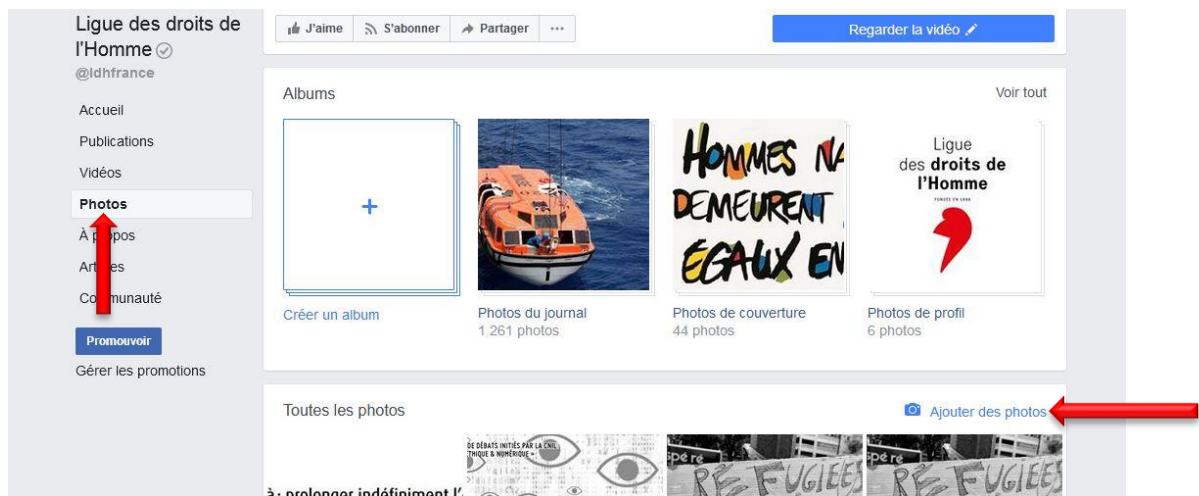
Ligue des droits de l'Homme
@ldhfrance

Accueil
Publications
Vidéos
Photos
À p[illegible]pos
Art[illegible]es
Co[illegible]munauté

Promouvoir
Gérer les promotions

J'aime
S'abonner
Partager
···

Regarder la vidéo

Albums
Voir tout

+
Créer un album

Photos du journal
1 261 photos

HOMMES N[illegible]
DEMEURENT
ÉGAUX EN

Photos de couverture
44 photos

Ligue
des droits de
l'Homme
FONDÉE EN 1898

Photos de profil
6 photos

Toutes les photos
Ajouter des photos

à : prolonger indéfiniment l'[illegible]

DE DÉBATS INITIÉS PAR LA CNIL
ÉTHIQUE & NUMÉRIQUE »

RÉFUGIÉS

RÉFUGIÉS